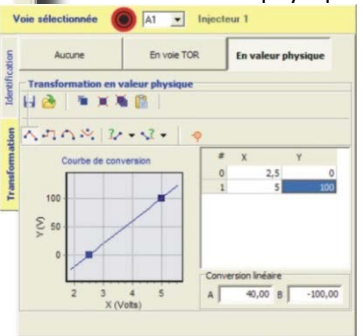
Voie sélectionnée A1 Injecteur 1

Identification

Transformation

Aucune

En voie TOR

En valeur physique

Transformation en valeur physique

Courbe de conversion

100

50

0

Y (V)

2 3 4 5

X (Volts)

| # | X | Y |
|---|---|---|
| 0 | 2,5 | 0 |
| 1 | 5 | 100 |

Conversion linéaire

A 40,00 B -100,00